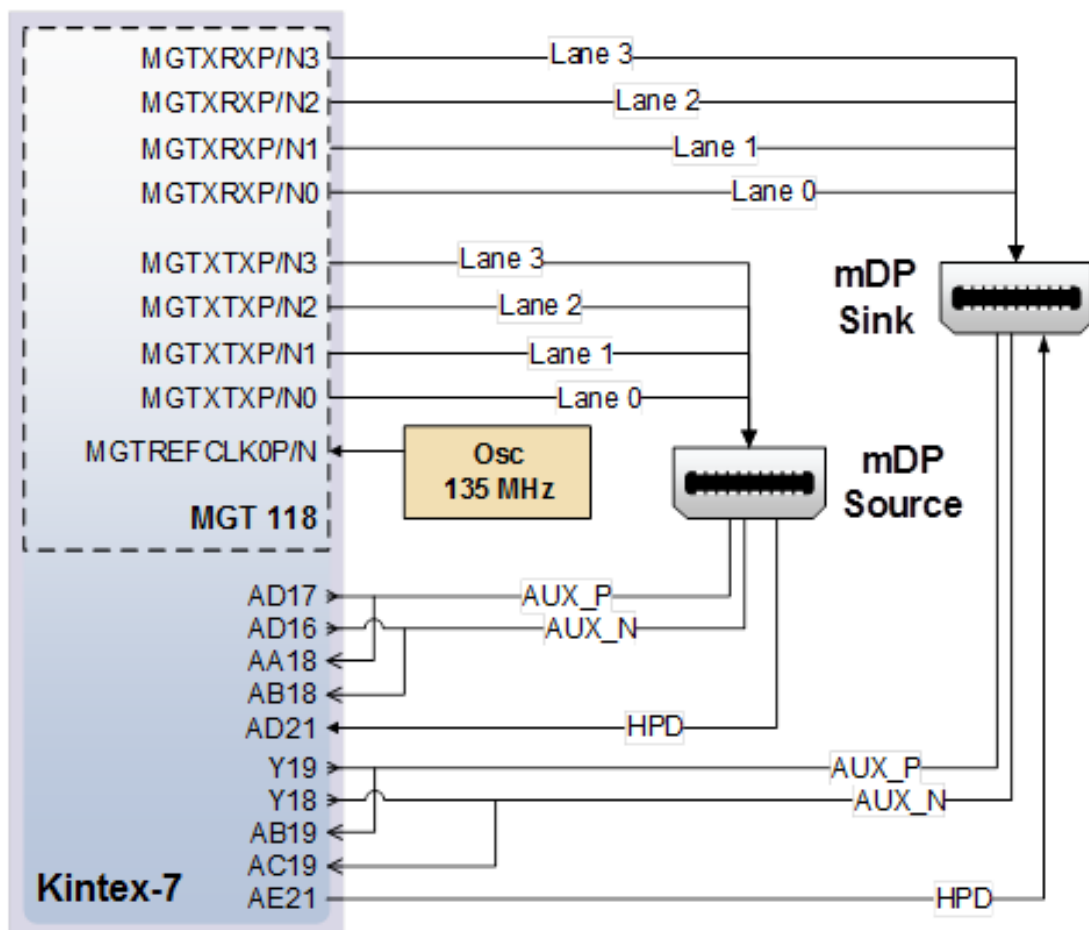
MGTXRXP/N3
Lane 3
MGTXRXP/N2
Lane 2
MGTXRXP/N1
Lane 1
MGTXRXP/N0
Lane 0
MGTXTXP/N3
Lane 3
MGTXTXP/N2
Lane 2
MGTXTXP/N1
Lane 1
MGTXTXP/N0
Lane 0
mDP
Sink
MGTREFCLK0P/N
Osc
135 MHz
mDP
Source
MGT 118
AD17
AUX_P
AD16
AUX_N
AA18
AB18
AD21
HPD
Y19
AUX_P
Y18
AUX_N
AB19
AC19
Kintex-7
AE21
HPD